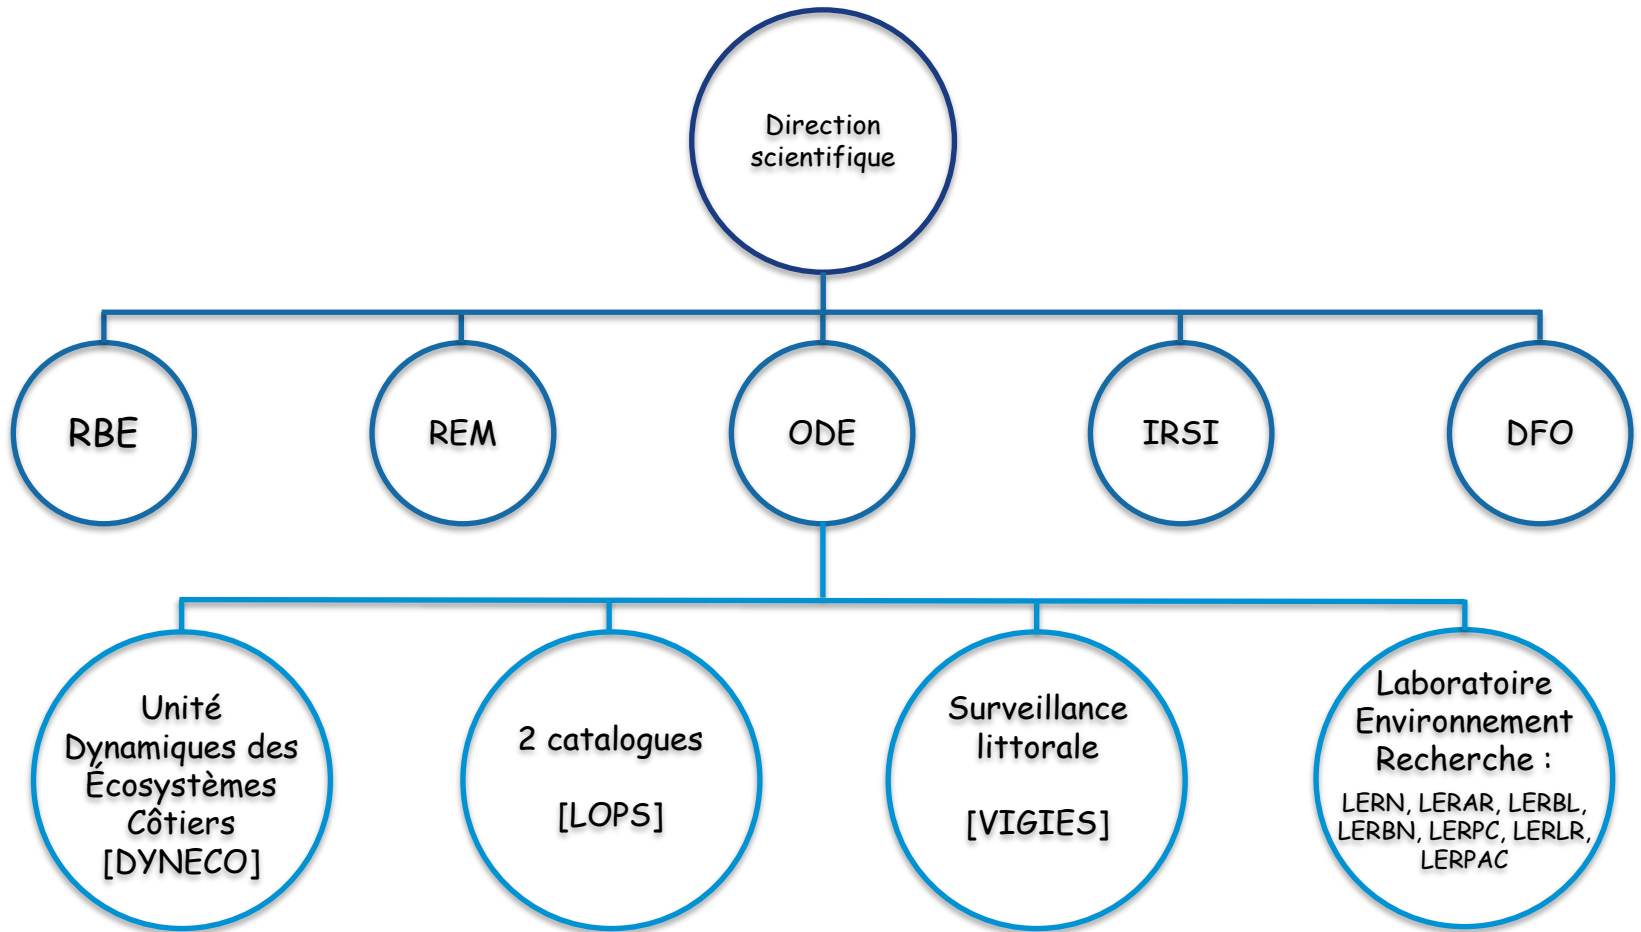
Direction scientifique

RBE

REM

ODE

IRSI

DFO

Unité Dynamiques des Écosystèmes Côtiers [DYNECO]

2 catalogues

[LOPS]

Surveillance littorale

[VIGIES]

Laboratoire Environnement Recherche :

LERN, LERAR, LERBL, LERBN, LERPC, LERLR, LERPAC